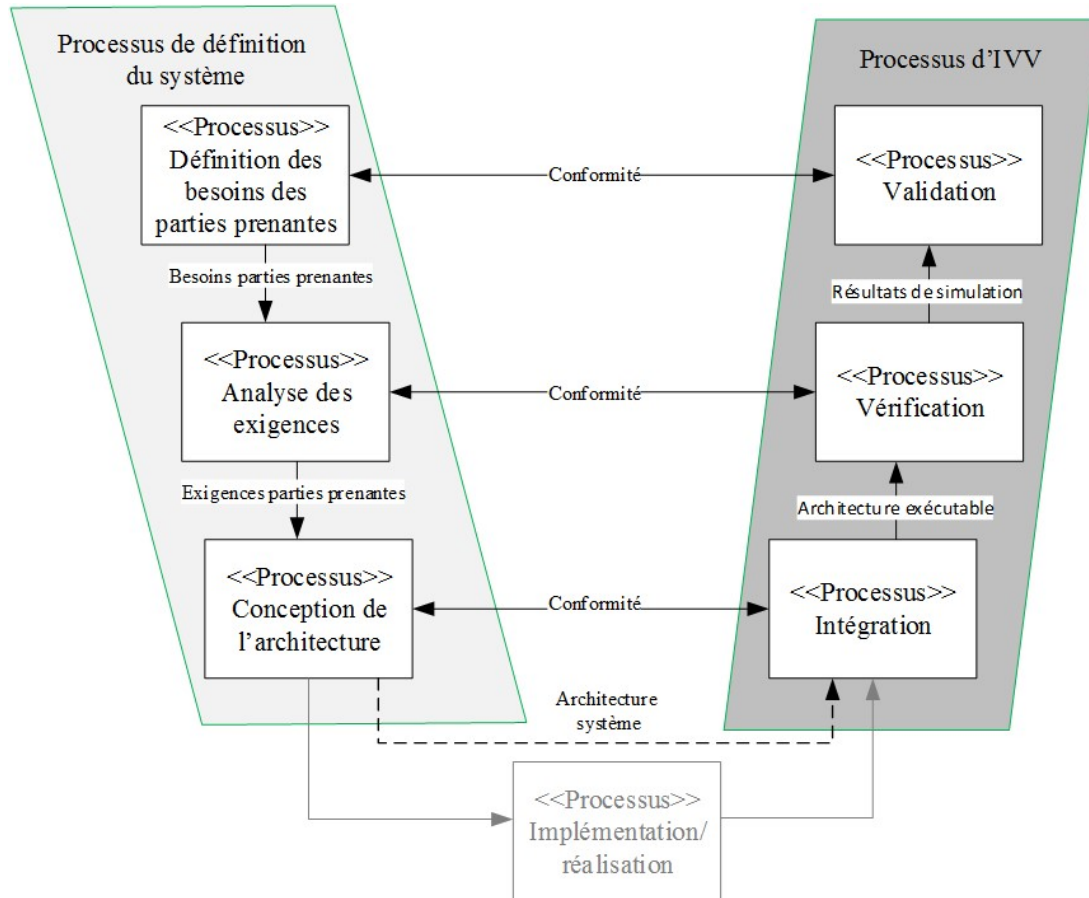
Processus de définition du système

Processus d'IVV

<<Processus>>
Définition des besoins des parties prenantes

Conformité

<<Processus>>
Validation

Besoins parties prenantes

Résultats de simulation

<<Processus>>
Analyse des exigences

Conformité

<<Processus>>
Vérification

Exigences parties prenantes

Architecture exécutable

<<Processus>>
Conception de l'architecture

Conformité

<<Processus>>
Intégration

Architecture système

<<Processus>>
Implémentation/ réalisation